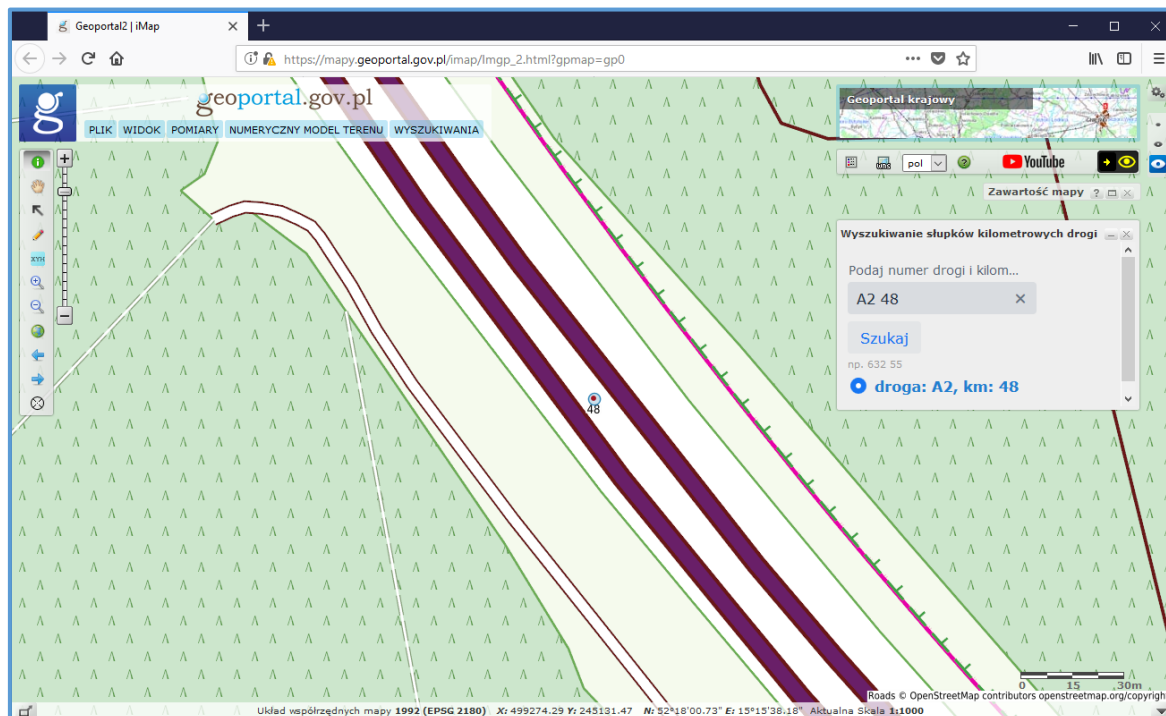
Geoportal2 | iMap

https://mapy.geoportal.gov.pl/imap/Imgp_2.html?gpmap=gp0

geoportal.gov.pl

PLIK WIDOK POMIARY NUMERYCZNY MODEL TERENU WYSZUKIWANIA

Geoportal krajowy

pol

YouTube

Zawartość mapy

Wyszukiwanie słupków kilometrowych drogi

Podaj numer drogi i kilom...

A2 48

Szukaj

np. 632 55

droga: A2, km: 48

48

XYH

0 15 30m

Roads © OpenStreetMap contributors openstreetmap.org/copyright

Układ współrzędnych mapy 1992 (EPSG 2180) X: 499274.29 Y: 245131.47 N: 52°18'00.73" E: 15°15'38.18" Aktualna Skala 1:1000